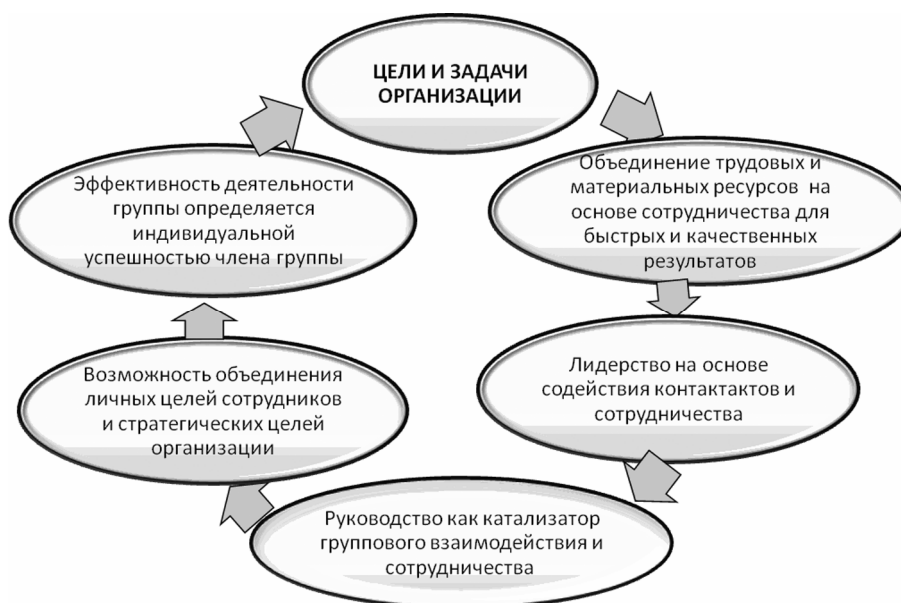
ЦЕЛИ И ЗАДАЧИ ОРГАНИЗАЦИИ

Объединение трудовых и материальных ресурсов на основе сотрудничества для быстрых и качественных результатов

Лидерство на основе содействия контактактов и сотрудничества

Руководство как катализатор группового взаимодействия и сотрудничества

Возможность объединения личных целей сотрудников и стратегических целей организации

Эффективность деятельности группы определяется индивидуальной успешностью члена группы